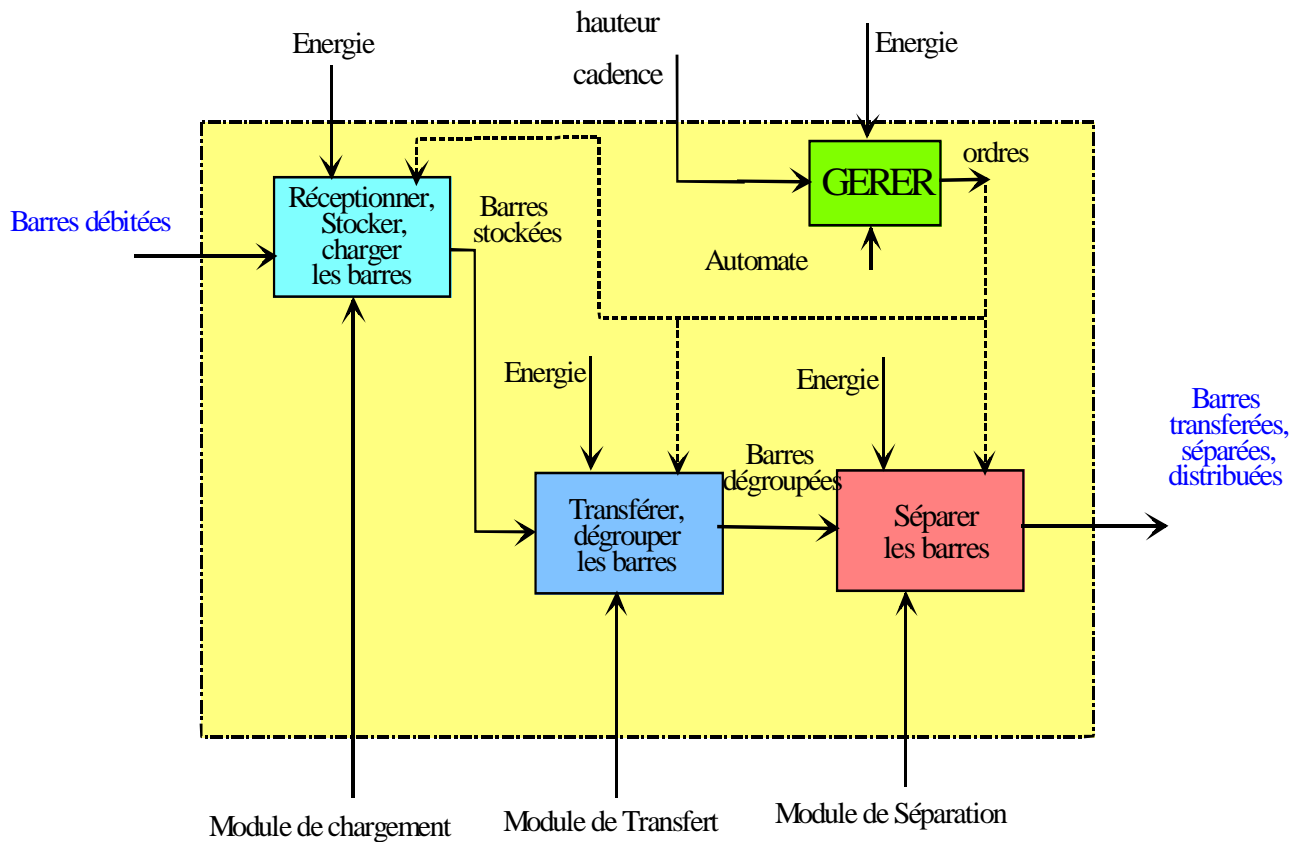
hauteur

Energie

cadence

Energie

ordres

GERER

Réceptionner, Stocker, charger les barres

Barres stockées

Barres débitées

Automate

Energie

Energie

Barres dégroupées

Barres transferées, séparées, distribuées

Transférer, dégrouper les barres

Séparer les barres

Module de chargement

Module de Transfert

Module de Séparation